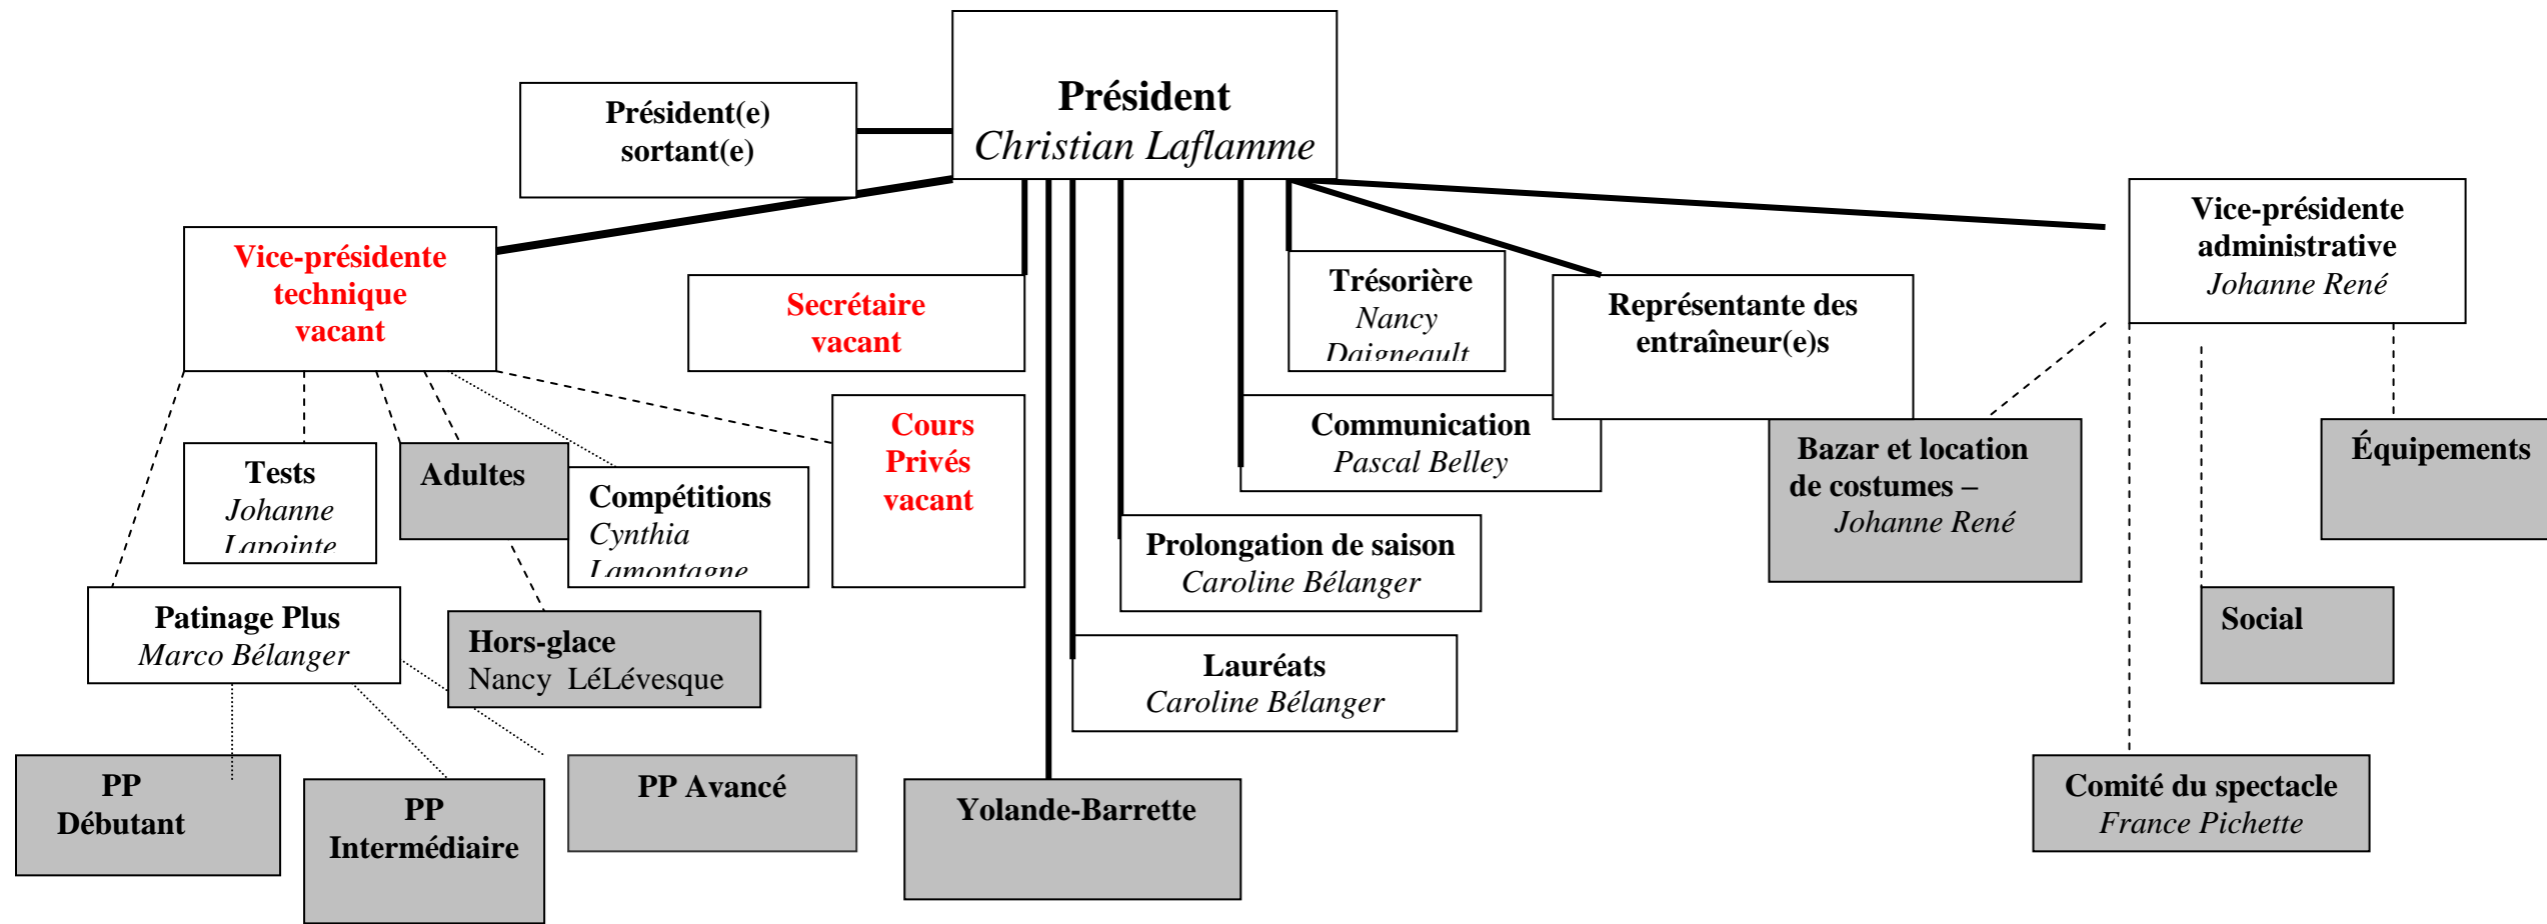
Président
Christian Laflamme

Président(e) sortant(e)

Vice-présidente technique vacant

Secrétaire vacant

Trésorière
Nancy Daigneault

Représentante des entraîneur(e)s

Vice-présidente administrative
Johanne René

Communication
Pascal Belley

Cours Privés vacant

Tests
Johanne Lapointe

Adultes

Compétitions
Cynthia Lamontagne

Bazar et location de costumes –
Johanne René

Équipements

Prolongation de saison
Caroline Bélanger

Patinage Plus
Marco Bélanger

Hors-glace
Nancy LéLévesque

Social

Lauréats
Caroline Bélanger

PP Débutant

PP Intermédiaire

PP Avancé

Yolande-Barrette

Comité du spectacle
France Pichette